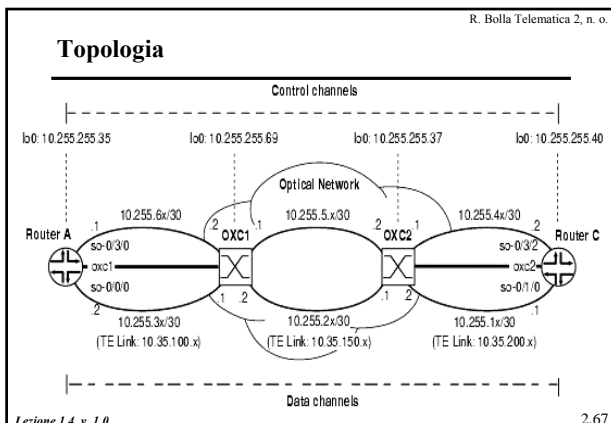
R. Bolla Telematica 2, n. o.

Topologia

Control channels

lo0: 10.255.255.35

lo0: 10.255.255.69

lo0: 10.255.255.37

lo0: 10.255.255.40

Optical Network

Router A

.1

10.255.6.x/30

.2

OXC1

.1

10.255.5.x/30

.2

OXC2

.1

10.255.4.x/30

.2

Router C

so-0/3/0

oxc1

so-0/0/0

so-0/3/2

oxc2

so-0/1/0

.2

.1

.2

.1

.2

.1

10.255.3.x/30

(TE Link: 10.35.100.x)

10.255.2.x/30

(TE Link: 10.35.150.x)

10.255.1.x/30

(TE Link: 10.35.200.x)

Data channels

Lezione 1.4, v. 1.0

2.67